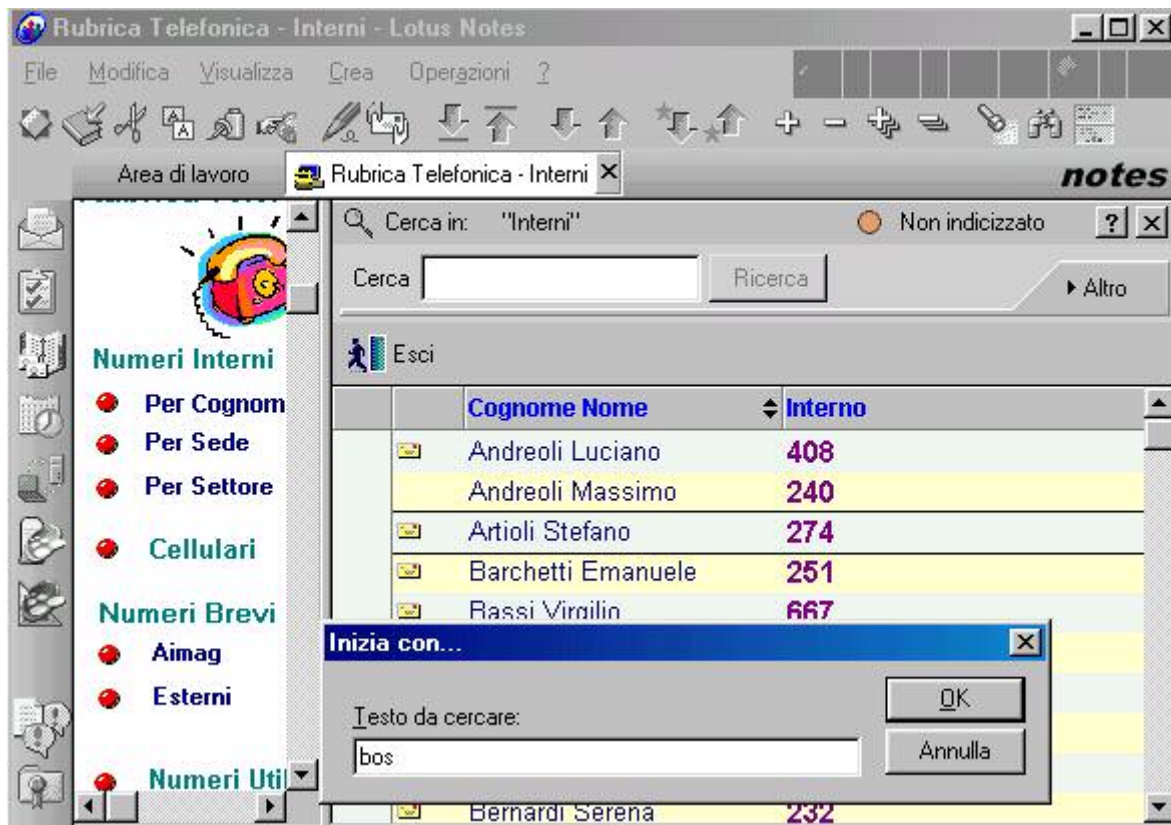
Rubrica Telefonica - Interni - Lotus Notes

File Modifica Visualizza Crea Operazioni ?

Area di lavoro
Rubrica Telefonica - Interni
notes

Numeri Interni
Per Cognom
Per Sede
Per Settore
Cellulari
Numeri Brevi
Aimag
Esterni
Numeri Util

Cerca in: "Interni"
Non indicizzato
Cerca
Ricerca
Altro
Esci

| Cognome Nome | Interno |
|---|---|
| Andreoli Luciano | 408 |
| Andreoli Massimo | 240 |
| Artioli Stefano | 274 |
| Barchetti Emanuele | 251 |
| Bassi Virgilio | 667 |
| Bernardi Serena | 232 |

Inizia con...
Testo da cercare:
bos
OK
Annulla